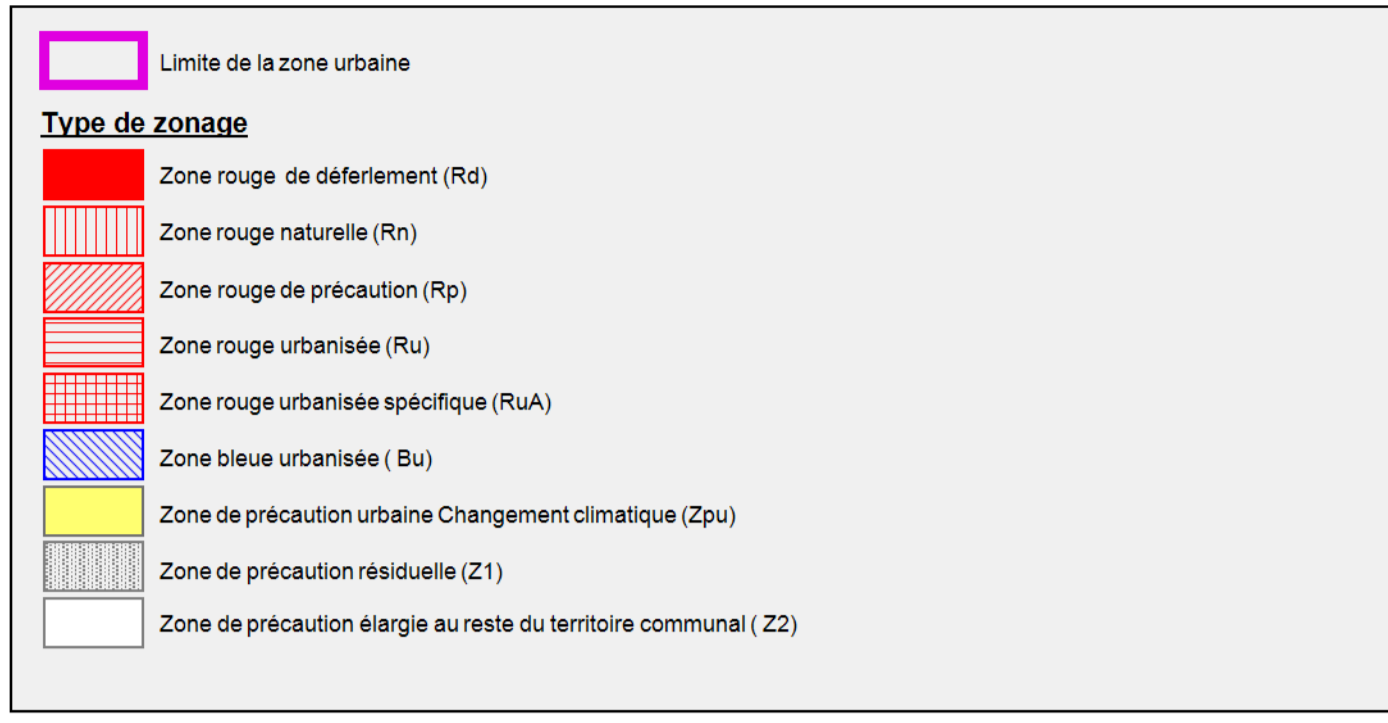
Limite de la zone urbaine

Type de zonage

Zone rouge de déferlement (Rd)

Zone rouge naturelle (Rn)

Zone rouge de précaution (Rp)

Zone rouge urbanisée (Ru)

Zone rouge urbanisée spécifique (RuA)

Zone bleue urbanisée ( Bu)

Zone de précaution urbaine Changement climatique (Zpu)

Zone de précaution résiduelle (Z1)

Zone de précaution élargie au reste du territoire communal ( Z2)